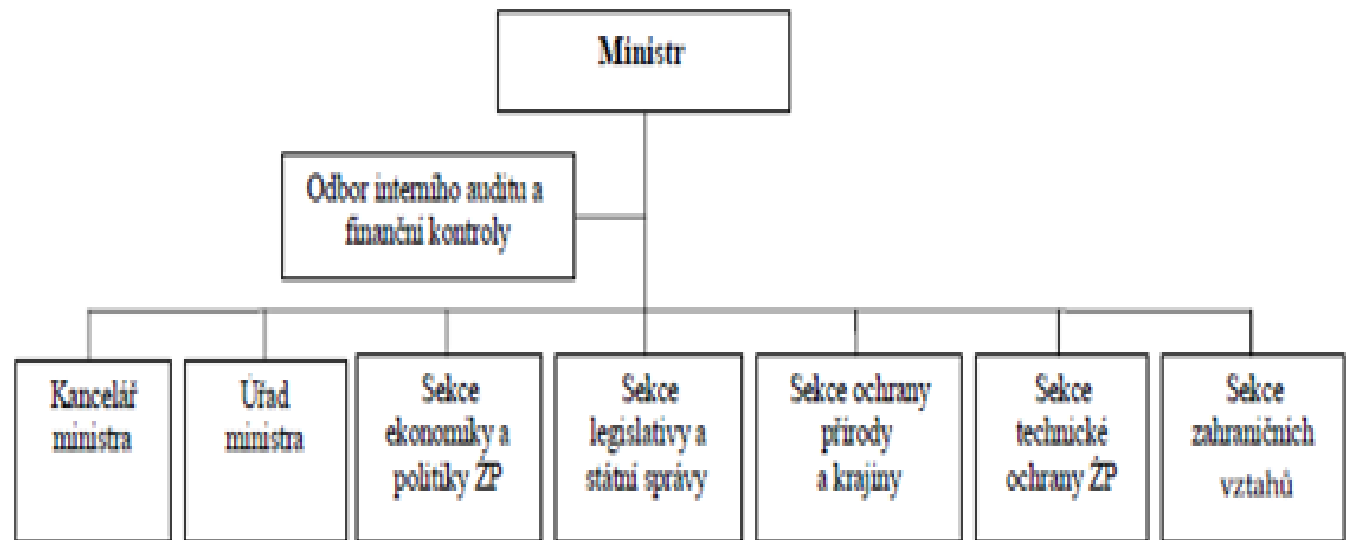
Ministr

Odbor interního auditu a finanční kontroly

Kancelář ministra

Úřad ministra

Sekce ekonomiky a politiky ŽP

Sekce legislativy a státní správy

Sekce ochrany přírody a krajiny

Sekce technické ochrany ŽP

Sekce zahraničních vztahů